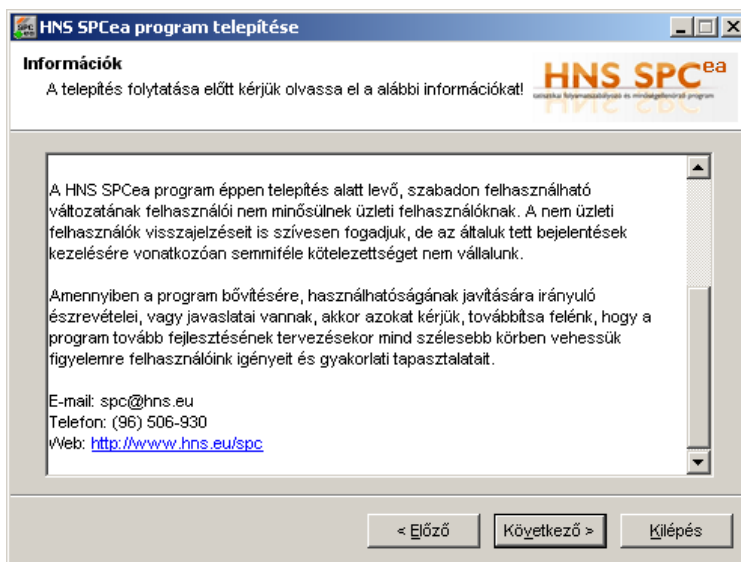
HNS SPCea program telepítése

Információk

A telepítés folytatása előtt kérjük olvassa el a alábbi információkat!

HNS SPC$^{ea}$

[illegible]

A HNS SPCea program éppen telepítés alatt levő, szabadon felhasználható változatának felhasználói nem minősülnek üzleti felhasználóknak. A nem üzleti felhasználók visszajelzéseit is szívesen fogadjuk, de az általuk tett bejelentések kezelésére vonatkozóan semmiféle kötelezettséget nem vállalunk.

Amennyiben a program bővítésére, használhatóságának javítására irányuló észrevételei, vagy javaslatai vannak, akkor azokat kérjük, továbbítsa felénk, hogy a program tovább fejlesztésének tervezésekor mind szélesebb körben vehessük figyelemre felhasználóink igényeit és gyakorlati tapasztalatait.

E-mail: spc@hns.eu
Telefon: (96) 506-930
Web: http://www.hns.eu/spc

< Előző

Következő >

Kilépés